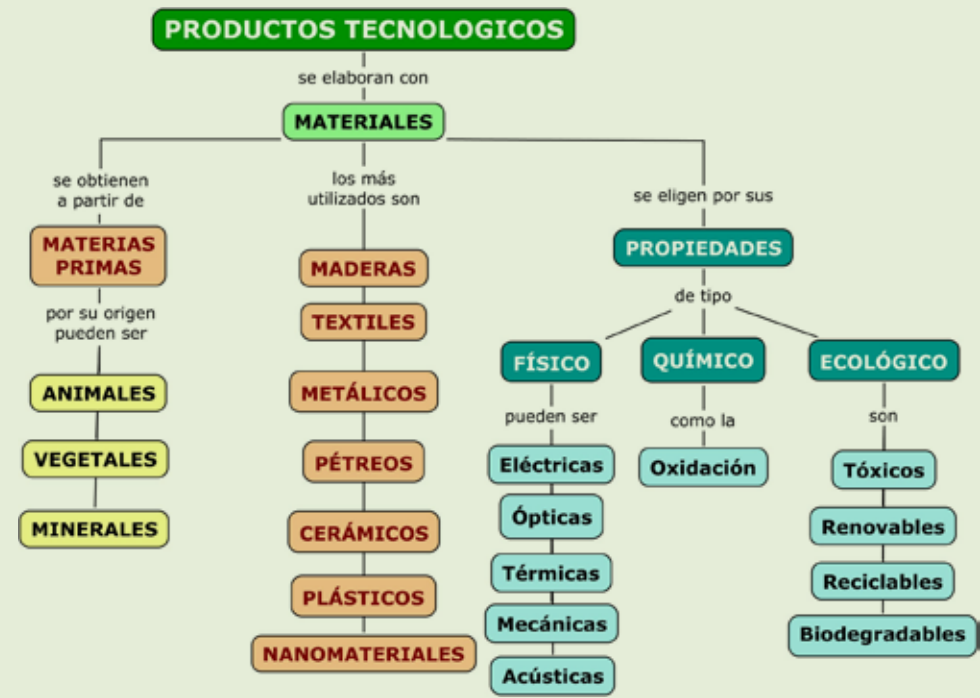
PRODUCTOS TECNOLOGICOS

se elaboran con

MATERIALES

se obtienen a partir de

MATERIAS PRIMAS

por su origen pueden ser

ANIMALES

VEGETALES

MINERALES

los más utilizados son

MADERAS

TEXTILES

METÁLICOS

PÉTREOS

CERÁMICOS

PLÁSTICOS

NANOMATERIALES

se eligen por sus

PROPIEDADES

de tipo

FÍSICO

pueden ser

Eléctricas

Ópticas

Térmicas

Mecánicas

Acústicas

QUÍMICO

como la

Oxidación

ECOLÓGICO

son

Tóxicos

Renovables

Reciclables

Biodegradables